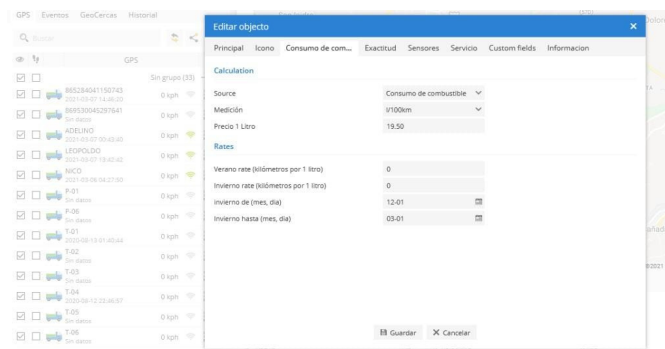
GPS Eventos GeoCercas Historial

Q Buscar

GPS

Sin grupo (33)

865284041150743
2021-03-07 14:46:30
0 kph

869530045297641
Sin datos
0 kph

ADELINO
2021-03-07 00:43:45
0 kph

LEOPOLDO
2021-03-07 15:42:42
0 kph

NICO
2021-03-06 04:27:50
0 kph

P-01
Sin datos
0 kph

P-06
Sin datos
0 kph

T-01
2020-08-13 01:40:44
0 kph

T-02
Sin datos
0 kph

T-03
Sin datos
0 kph

T-04
2020-08-12 23:46:57
0 kph

T-05
Sin datos
0 kph

T-06
Sin datos
0 kph

Editar objecto

Principal Icono Consumo de com... Exactitud Sensores Servicio Custom fields Informacion

Calculation

Source: Consumo de combustible
Medición: l/100km
Precio 1 Litro: 19.50

Rates

Verano rate (kilómetros por 1 litro): 0
Invierno rate (kilómetros por 1 litro): 0
invierno de (mes, dia): 12-01
Invierno hasta (mes, dia): 03-01

Guardar Cancelar